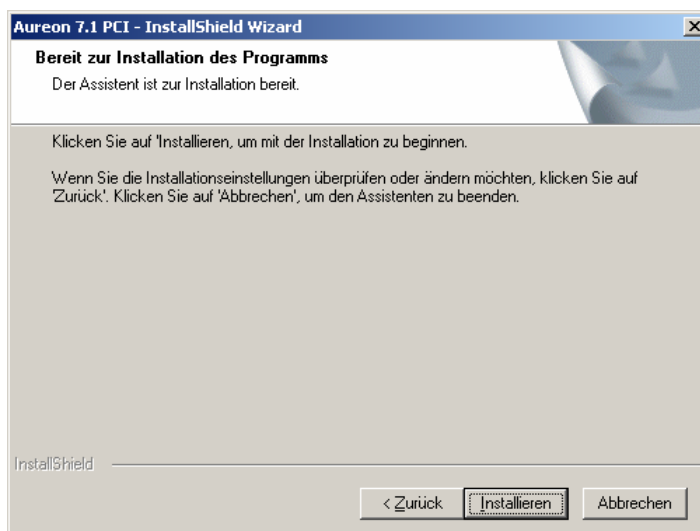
Aureon 7.1 PCI - InstallShield Wizard

×

Bereit zur Installation des Programms

Der Assistent ist zur Installation bereit.

Klicken Sie auf 'Installieren, um mit der Installation zu beginnen.

Wenn Sie die Installationseinstellungen überprüfen oder ändern möchten, klicken Sie auf 'Zurück'. Klicken Sie auf 'Abbrechen', um den Assistenten zu beenden.

InstallShield

< Zurück

Installieren

Abbrechen